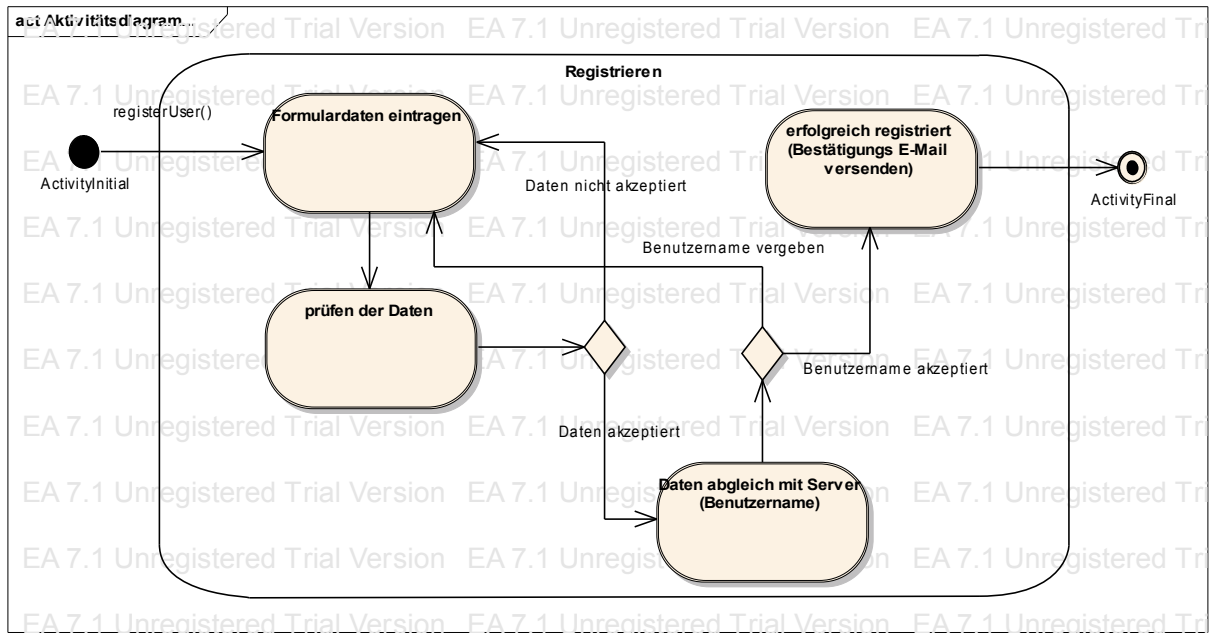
act Aktivitätsdiagram...

EA 7.1 Unregistered Trial Version EA 7.1 Unregistered Trial Version EA 7.1 Unregistered Tr

Registrieren

registerUser()

Formulardaten eintragen

erfolgreich registriert (Bestätigungs E-Mail versenden)

ActivityInitial

Daten nicht akzeptiert

ActivityFinal

Benutzername vergeben

prüfen der Daten

Benutzername akzeptiert

Daten akzeptiert

Daten abgleich mit Server (Benutzername)

EA 7.1 Unregistered Trial Version EA 7.1 Unregistered Trial Version EA 7.1 Unregistered Tr